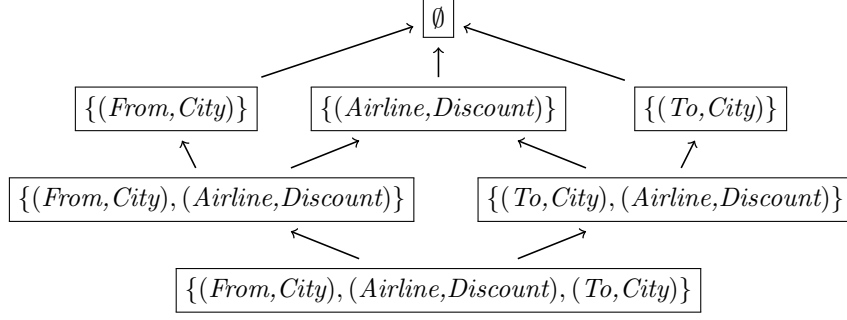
$\emptyset$

$\{(From, City)\}$

$\{(Airline, Discount)\}$

$\{(To, City)\}$

$\{(From, City), (Airline, Discount)\}$

$\{(To, City), (Airline, Discount)\}$

$\{(From, City), (Airline, Discount), (To, City)\}$